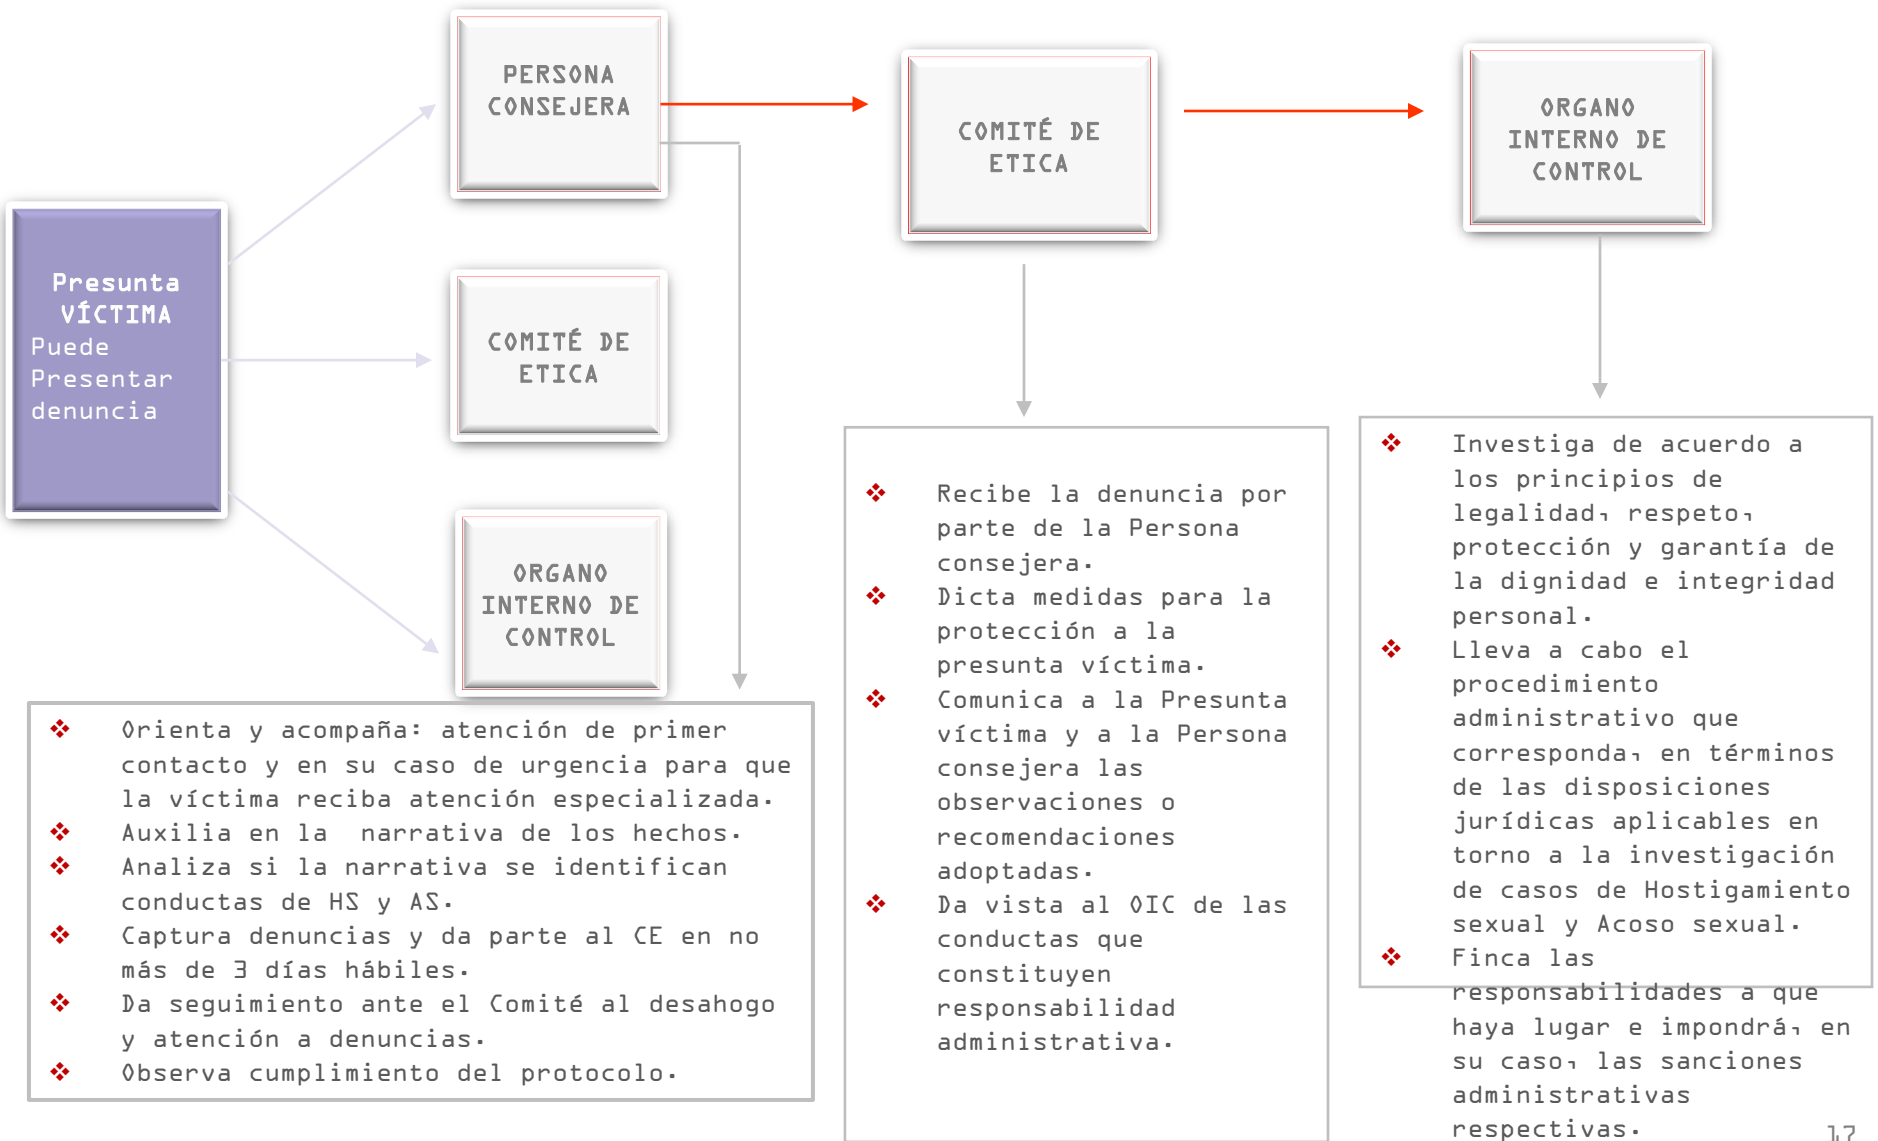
Presunta VÍCTIMA Puede Presentar denuncia

PERSONA CONSEJERA

COMITÉ DE ETICA

ORGANO INTERNO DE CONTROL

COMITÉ DE ETICA

ORGANO INTERNO DE CONTROL

❖ Orienta y acompaña: atención de primer contacto y en su caso de urgencia para que la víctima reciba atención especializada.
❖ Auxilia en la narrativa de los hechos.
❖ Analiza si la narrativa se identifican conductas de HS y AS.
❖ Captura denuncias y da parte al CE en no más de 3 días hábiles.
❖ Da seguimiento ante el Comité al desahogo y atención a denuncias.
❖ Observa cumplimiento del protocolo.

❖ Recibe la denuncia por parte de la Persona consejera.
❖ Dicta medidas para la protección a la presunta víctima.
❖ Comunica a la Presunta víctima y a la Persona consejera las observaciones o recomendaciones adoptadas.
❖ Da vista al OIC de las conductas que constituyen responsabilidad administrativa.

❖ Investiga de acuerdo a los principios de legalidad, respeto, protección y garantía de la dignidad e integridad personal.
❖ Lleva a cabo el procedimiento administrativo que corresponda, en términos de las disposiciones jurídicas aplicables en torno a la investigación de casos de Hostigamiento sexual y Acoso sexual.
❖ Finca las responsabilidades a que haya lugar e impondrá, en su caso, las sanciones administrativas respectivas.

17